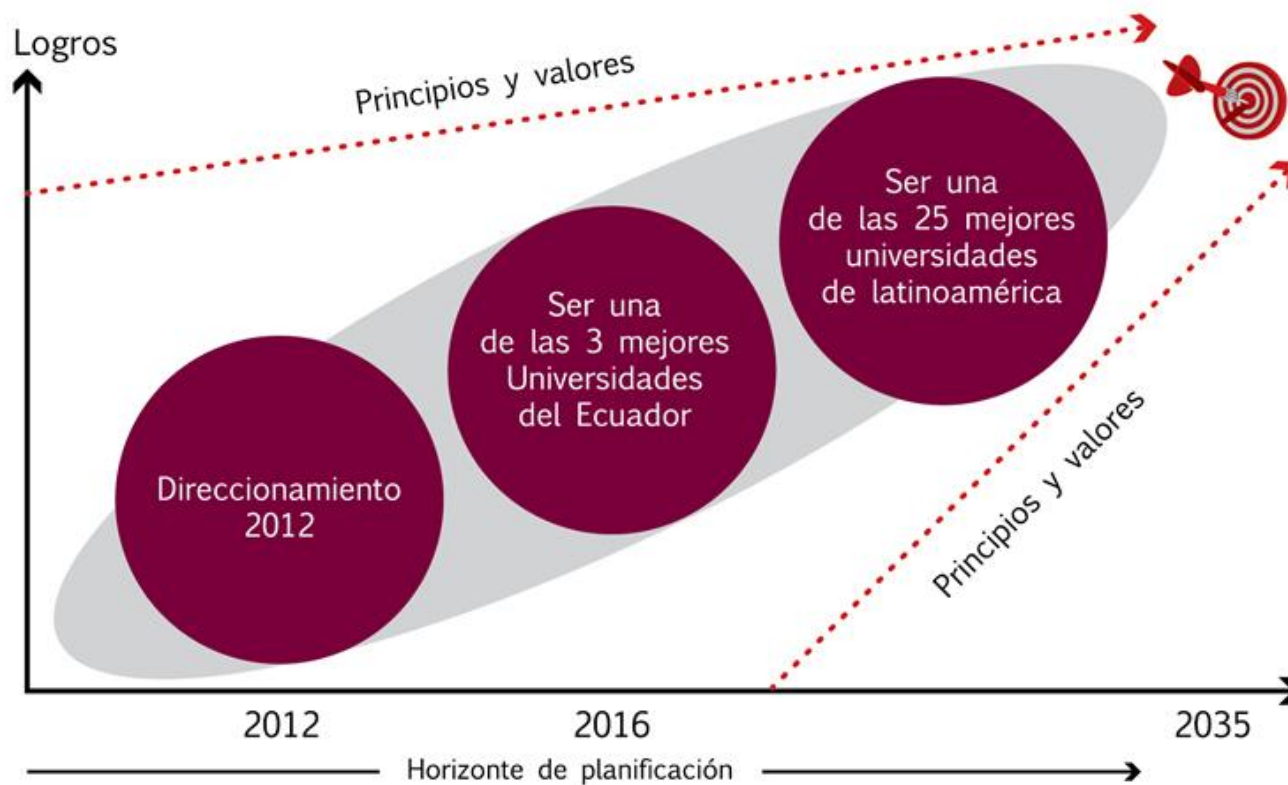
Logros

Principios y valores

Ser una de las 25 mejores universidades de latinoamérica

Ser una de las 3 mejores Universidades del Ecuador

Direccionamiento 2012

Principios y valores

2012

2016

2035

Horizonte de planificación